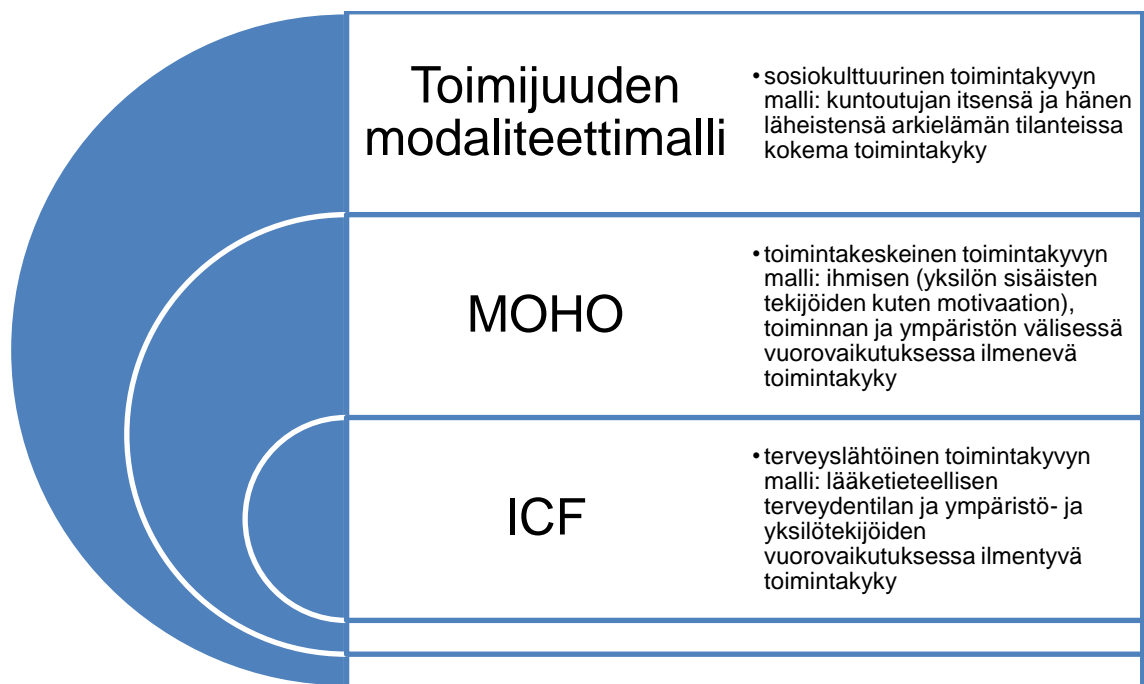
Toimijuuden modaliteettimalli

• sosiokulttuurinen toimintakyvyn malli: kuntoutujan itsensä ja hänen läheistensä arkielämän tilanteissa kokema toimintakyky

MOHO

• toimintakeskeinen toimintakyvyn malli: ihmisen (yksilön sisäisten tekijöiden kuten motivaation), toiminnan ja ympäristön välisessä vuorovaikutuksessa ilmenevä toimintakyky

ICF

• terveyslähtöinen toimintakyvyn malli: lääketieteellisen terveydentilan ja ympäristö- ja yksilötekijöiden vuorovaikutuksessa ilmentyvä toimintakyky